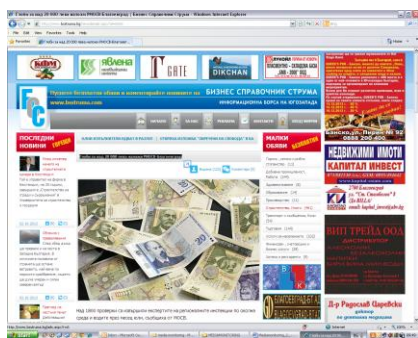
Глоби за над 20 000 лева наложи РИОСВ-Благоевград | Бизнес Справочник Струма - Windows Internet Explorer

File Edit View Favorites Tools Help

Глоби за над 20 000 лева наложи РИОСВ-Благ...

кан

ябълка

GATE

DIKCHAN

БИЗНЕС СПРАВОЧНИК СТРУМА

www.bsstruma.com

ИНФОРМАЦИОННА БОРСА НА ЮГОЗАПАДА

ПОСЛЕДНИ НОВИНИ

МАЛКИ ОБЯВИ

Банско, ул. Пирин № 92

НЕДВИЖИМИ ИМОТИ

КАПИТАЛ ИНВЕСТ

ВИП ТРЕЙД ООД

ДИСТРИБУТОР

Д-р Радослав Царевски

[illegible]

http://www.bsstruma.com

Internet